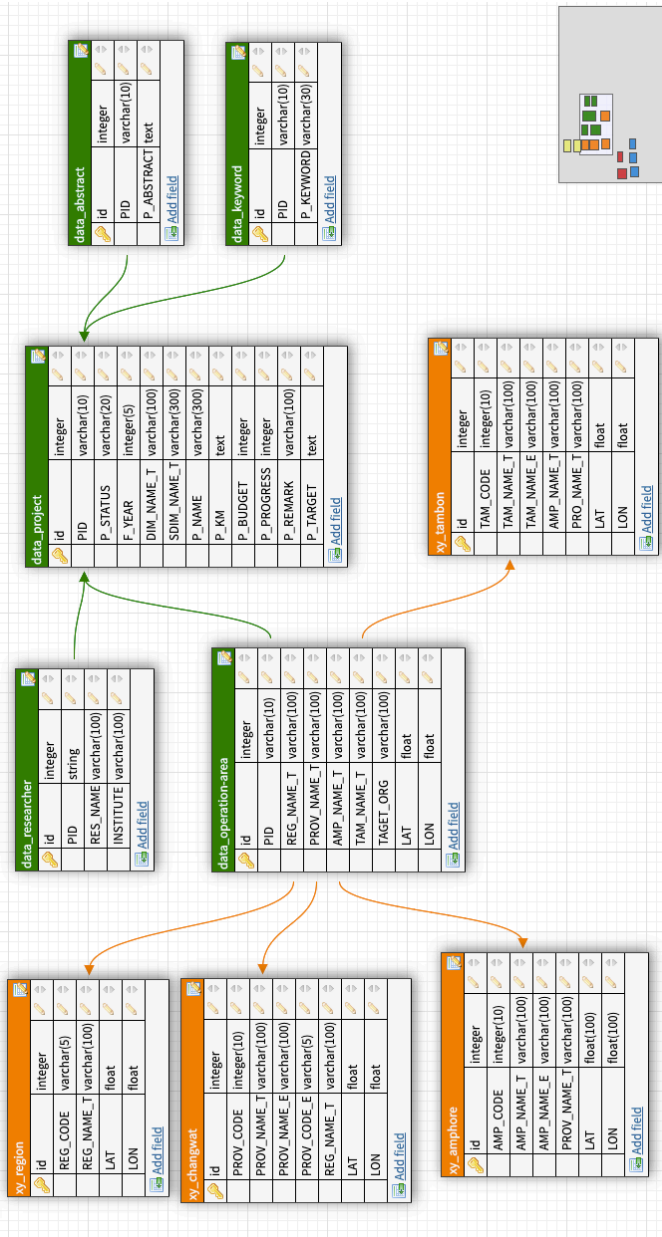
data_abstract

| | | |
|---|---|---|
| id | integer | |
| PID | varchar(10) | |
| P_ABSTRACT | text | |

Add field

data_keyword

| | | |
|---|---|---|
| id | integer | |
| PID | varchar(10) | |
| P_KEYWORD | varchar(30) | |

Add field

data_project

| | |
|---|---|
| id | integer |
| PID | varchar(10) |
| P_STATUS | varchar(20) |
| F_YEAR | integer(5) |
| DIM_NAME_T | varchar(100) |
| SDIM_NAME_T | varchar(300) |
| P_NAME | varchar(300) |
| P_KM | text |
| P_BUDGET | integer |
| P_PROGRESS | integer |
| P_REMARK | varchar(100) |
| P_TARGET | text |

Add field

xy_tambon

| | |
|---|---|
| id | integer |
| TAM_CODE | integer(10) |
| TAM_NAME_T | varchar(100) |
| TAM_NAME_E | varchar(100) |
| AMP_NAME_T | varchar(100) |
| PRO_NAME_T | varchar(100) |
| LAT | float |
| LON | float |

Add field

data_researcher

| | |
|---|---|
| id | integer |
| PID | string |
| RES_NAME | varchar(100) |
| INSTITUTE | varchar(100) |

Add field

data_operation-area

| | |
|---|---|
| id | integer |
| PID | varchar(10) |
| REG_NAME_T | varchar(100) |
| PROV_NAME_T | varchar(100) |
| AMP_NAME_T | varchar(100) |
| TAM_NAME_T | varchar(100) |
| TAGET_ORG | varchar(100) |
| LAT | float |
| LON | float |

Add field

xy_region

| | |
|---|---|
| id | integer |
| REG_CODE | varchar(5) |
| REG_NAME_T | varchar(100) |
| LAT | float |
| LON | float |

Add field

xy_changwat

| | |
|---|---|
| id | integer |
| PROV_CODE | integer(10) |
| PROV_NAME_T | varchar(100) |
| PROV_NAME_E | varchar(100) |
| PROV_CODE_E | varchar(5) |
| REG_NAME_T | varchar(100) |
| LAT | float |
| LON | float |

Add field

xy_amphore

| | |
|---|---|
| id | integer |
| AMP_CODE | integer(10) |
| AMP_NAME_T | varchar(100) |
| AMP_NAME_E | varchar(100) |
| PROV_NAME_T | varchar(100) |
| LAT | float(100) |
| LON | float(100) |

Add field